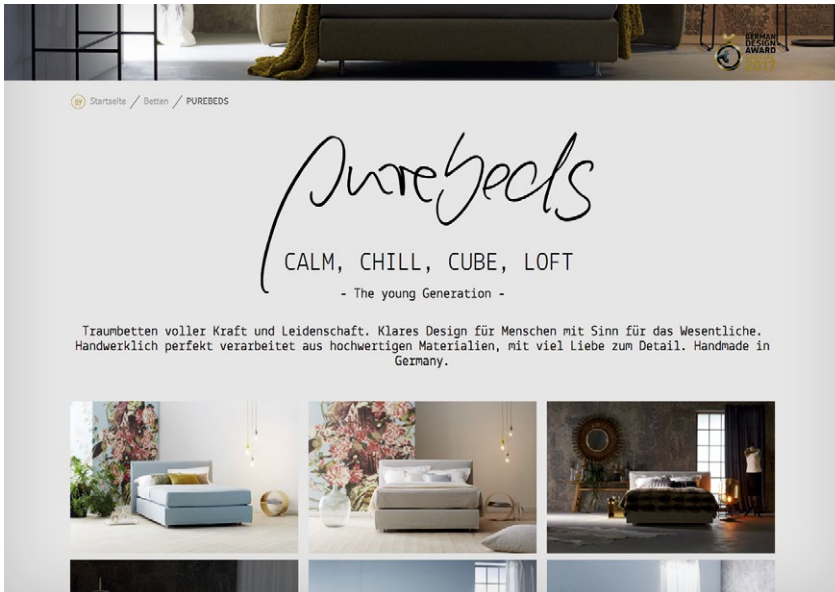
GERMAN DESIGN AWARD 2017

Startseite / Betten / PUREBEDS

purebeds

CALM, CHILL, CUBE, LOFT

- The young Generation -

Traumbetten voller Kraft und Leidenschaft. Klares Design für Menschen mit Sinn für das Wesentliche. Handwerklich perfekt verarbeitet aus hochwertigen Materialien, mit viel Liebe zum Detail. Handmade in Germany.